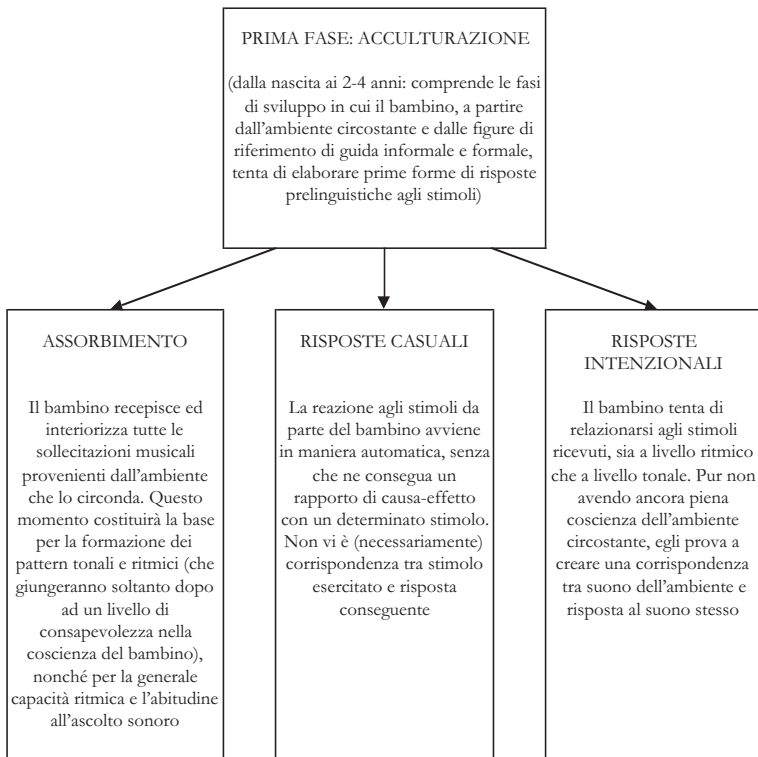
PRIMA FASE: ACCULTURAZIONE

(dalla nascita ai 2-4 anni: comprende le fasi di sviluppo in cui il bambino, a partire dall'ambiente circostante e dalle figure di riferimento di guida informale e formale, tenta di elaborare prime forme di risposte prelinguistiche agli stimoli)

ASSORBIMENTO

Il bambino recepisce ed interiorizza tutte le sollecitazioni musicali provenienti dall'ambiente che lo circonda. Questo momento costituirà la base per la formazione dei pattern tonali e ritmici (che giungeranno soltanto dopo ad un livello di consapevolezza nella coscienza del bambino), nonché per la generale capacità ritmica e l'abitudine all'ascolto sonoro

RISPOSTE CASUALI

La reazione agli stimoli da parte del bambino avviene in maniera automatica, senza che ne consegua un rapporto di causa-effetto con un determinato stimolo. Non vi è (necessariamente) corrispondenza tra stimolo esercitato e risposta conseguente

RISPOSTE INTENZIONALI

Il bambino tenta di relazionarsi agli stimoli ricevuti, sia a livello ritmico che a livello tonale. Pur non avendo ancora piena coscienza dell'ambiente circostante, egli prova a creare una corrispondenza tra suono dell'ambiente e risposta al suono stesso